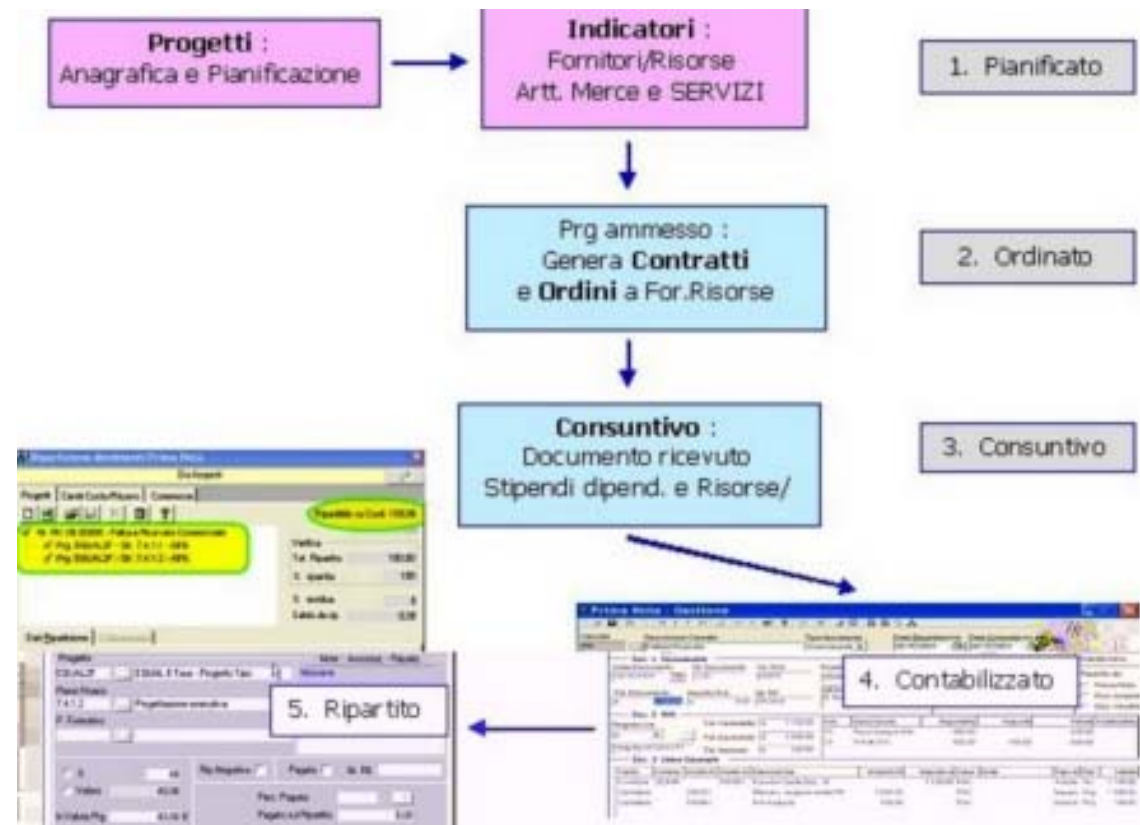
**Progetti** :
Anagrafica e Pianificazione

**Indicatori** :
Fornitori/Risorse
Artt. Merce e SERVIZI

1. Pianificato

Prg ammesso :
Genera **Contratti**
e **Ordini** a For.Risorse

2. Ordinato

**Consuntivo** :
Documento ricevuto
Stipendi dipend. e Risorse/

3. Consuntivo

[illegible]

Progetti | Centri Costo/Ricavo | Commesse

Ripartito su Costi: 100,00

Verifica
Tot. Ripartito 100,00
% ripartiz. 100
% residua 0
Saldo da rip. 0,00

Prima Nota - Gestione

4. Contabilizzato

Progetto
Piano Finanz.
P. Consuntivo
%
Valore
% Valore Prg
Prg Negativo
Pagato
Perc. Pagato
Pagato su Ripartito

5. Ripartito